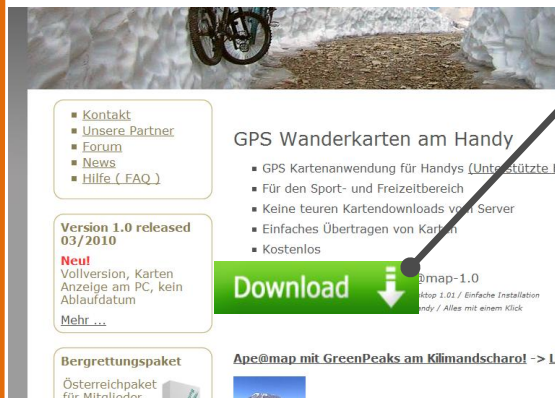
- Kontakt
- Unsere Partner
- Forum
- News
- Hilfe ( FAQ )

Version 1.0 released 03/2010

Neu!
Vollversion, Karten Anzeige am PC, kein Ablaufdatum

Mehr ...

Bergrettungspaket

Österreichpaket für Mitglieder

GPS Wanderkarten am Handy

- GPS Kartenanwendung für Handys (Unterstützte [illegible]
- Für den Sport- und Freizeitbereich
- Keine teuren Kartendownloads von Server
- Einfaches Übertragen von Karten
- Kostenlos

Download

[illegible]@map-1.0

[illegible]ktop 1.01 / Einfache Installation

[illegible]ndy / Alles mit einem Klick

Ape@map mit GreenPeaks am Kilimandscharo! -> L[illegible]